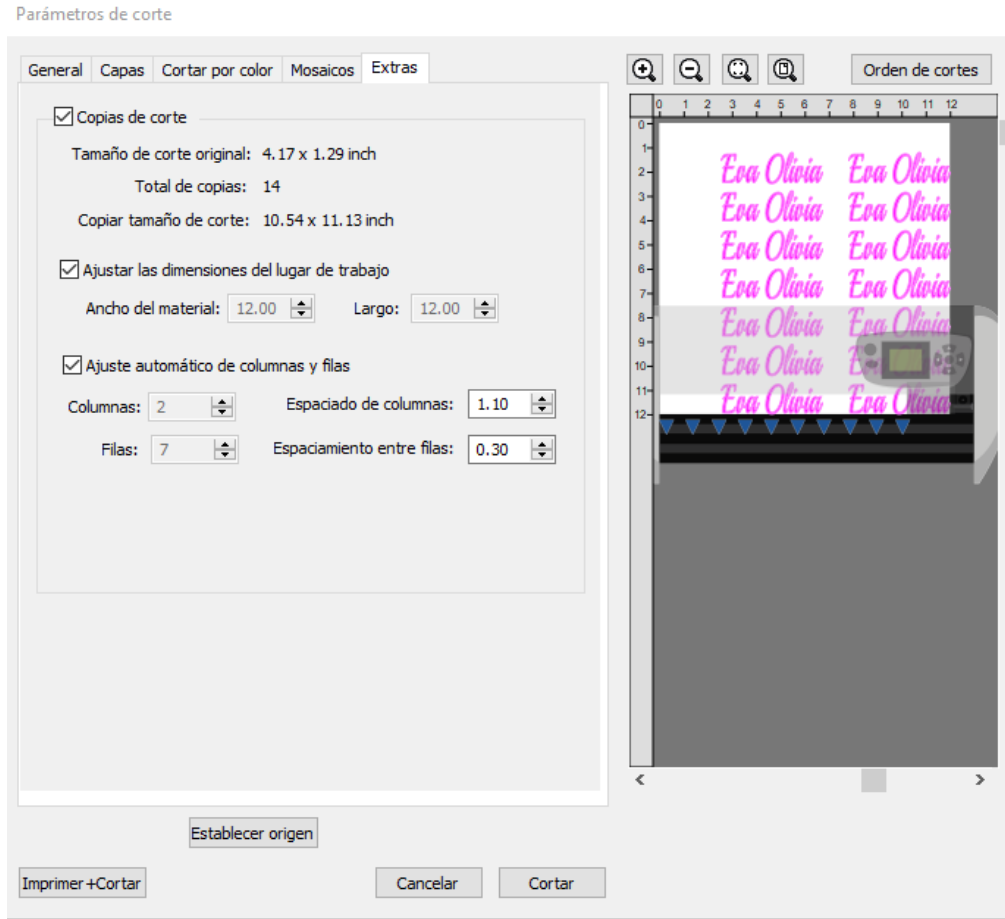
Parámetros de corte

General | Capas | Cortar por color | Mosaicos | Extras

Orden de cortes

Copias de corte

Tamaño de corte original: 4.17 x 1.29 inch

Total de copias: 14

Copiar tamaño de corte: 10.54 x 11.13 inch

Ajustar las dimensiones del lugar de trabajo

Ancho del material: 12.00 Largo: 12.00

Ajuste automático de columnas y filas

Columnas: 2 Espaciado de columnas: 1.10

Filas: 7 Espaciamiento entre filas: 0.30

0 1 2 3 4 5 6 7 8 9 10 11 12

0 1 2 3 4 5 6 7 8 9 10 11 12

Eva Olivia Eva Olivia
Eva Olivia Eva Olivia
Eva Olivia Eva Olivia
Eva Olivia Eva Olivia
Eva Olivia Eva Olivia
Eva Olivia Eva Olivia
Eva Olivia Eva Olivia

Establecer origen

Imprimer+Cortar

Cancelar

Cortar